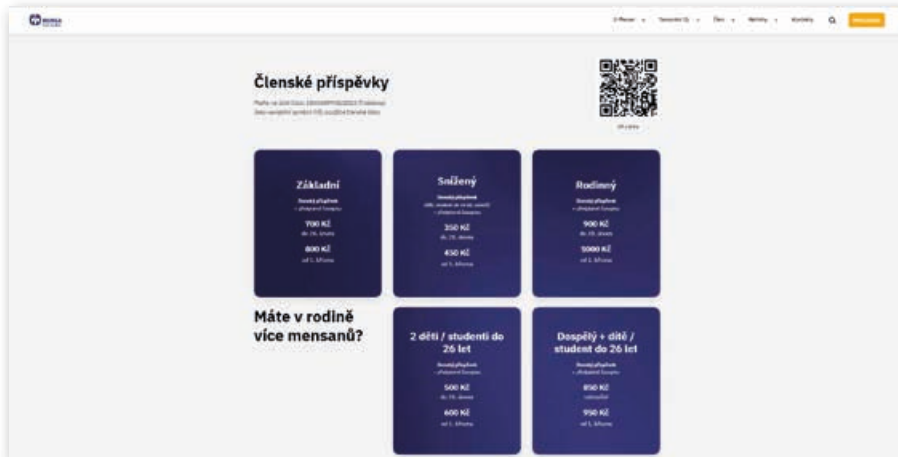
Členské příspěvky

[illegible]

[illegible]

Základní

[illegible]

700 Kč

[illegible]

800 Kč

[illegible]

Snížený

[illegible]

350 Kč

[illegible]

450 Kč

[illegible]

Rodinný

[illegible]

900 Kč

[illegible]

1000 Kč

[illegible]

Máte v rodině více mensanů?

2 děti / studenti do 26 let

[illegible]

500 Kč

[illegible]

600 Kč

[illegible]

Dospělý + dítě / student do 26 let

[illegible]

850 Kč

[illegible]

950 Kč

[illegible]